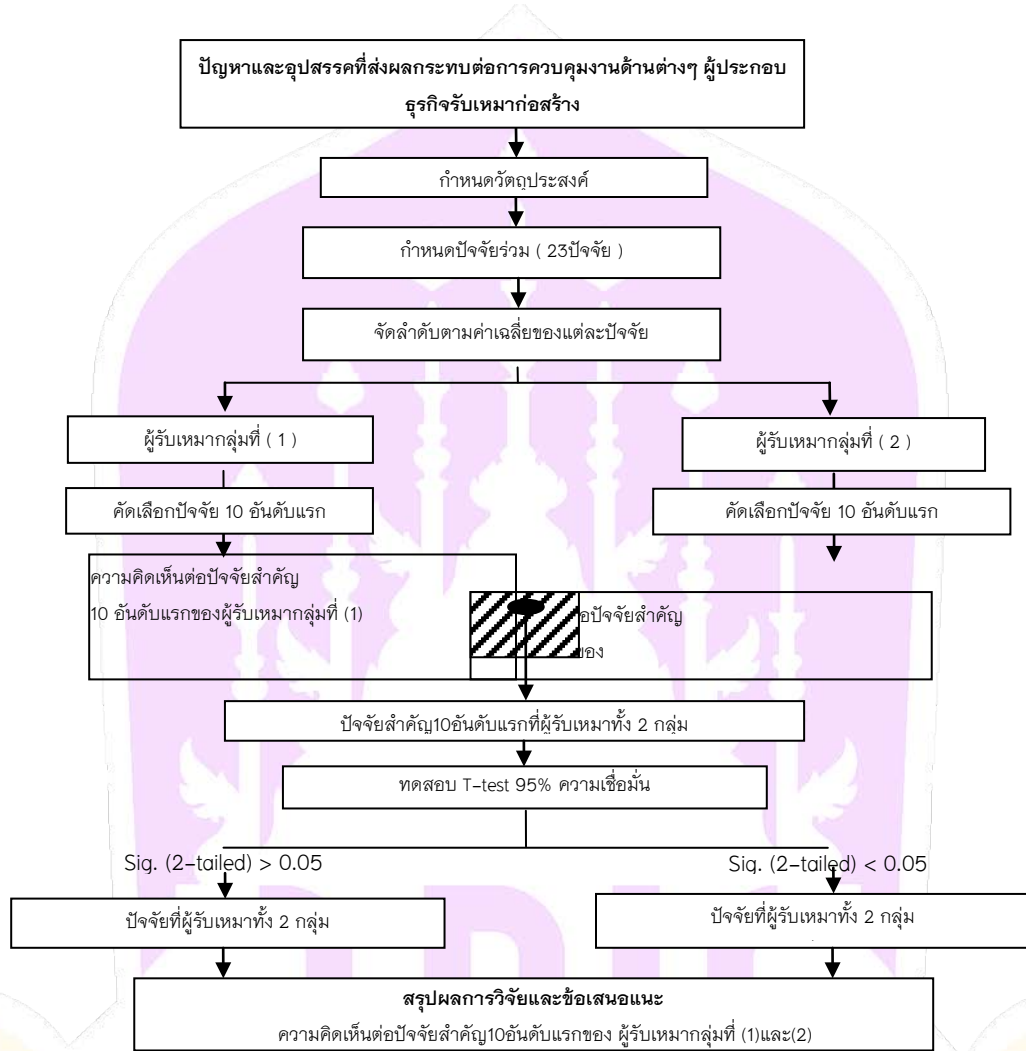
ปัญหาและอุปสรรคที่ส่งผลกระทบต่อการควบคุมงานด้านต่างๆ ผู้ประกอบธุรกิจรับเหมาก่อสร้าง

กำหนดวัตถุประสงค์

กำหนดปัจจัยร่วม ( 23ปัจจัย )

จัดลำดับตามค่าเฉลี่ยของแต่ละปัจจัย

ผู้รับเหมากลุ่มที่ ( 1 )

ผู้รับเหมากลุ่มที่ ( 2 )

คัดเลือกปัจจัย 10 อันดับแรก

คัดเลือกปัจจัย 10 อันดับแรก

ความคิดเห็นต่อปัจจัยสำคัญ 10 อันดับแรกของผู้รับเหมากลุ่มที่ (1)

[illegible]อปัจจัยสำคัญ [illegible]ของ

ปัจจัยสำคัญ10อันดับแรกที่ผู้รับเหมาทั้ง 2 กลุ่ม

ทดสอบ T-test 95% ความเชื่อมั่น

Sig. (2-tailed) > 0.05

Sig. (2-tailed) < 0.05

ปัจจัยที่ผู้รับเหมาทั้ง 2 กลุ่ม

ปัจจัยที่ผู้รับเหมาทั้ง 2 กลุ่ม

สรุปผลการวิจัยและข้อเสนอแนะ

ความคิดเห็นต่อปัจจัยสำคัญ10อันดับแรกของ ผู้รับเหมากลุ่มที่ (1)และ(2)